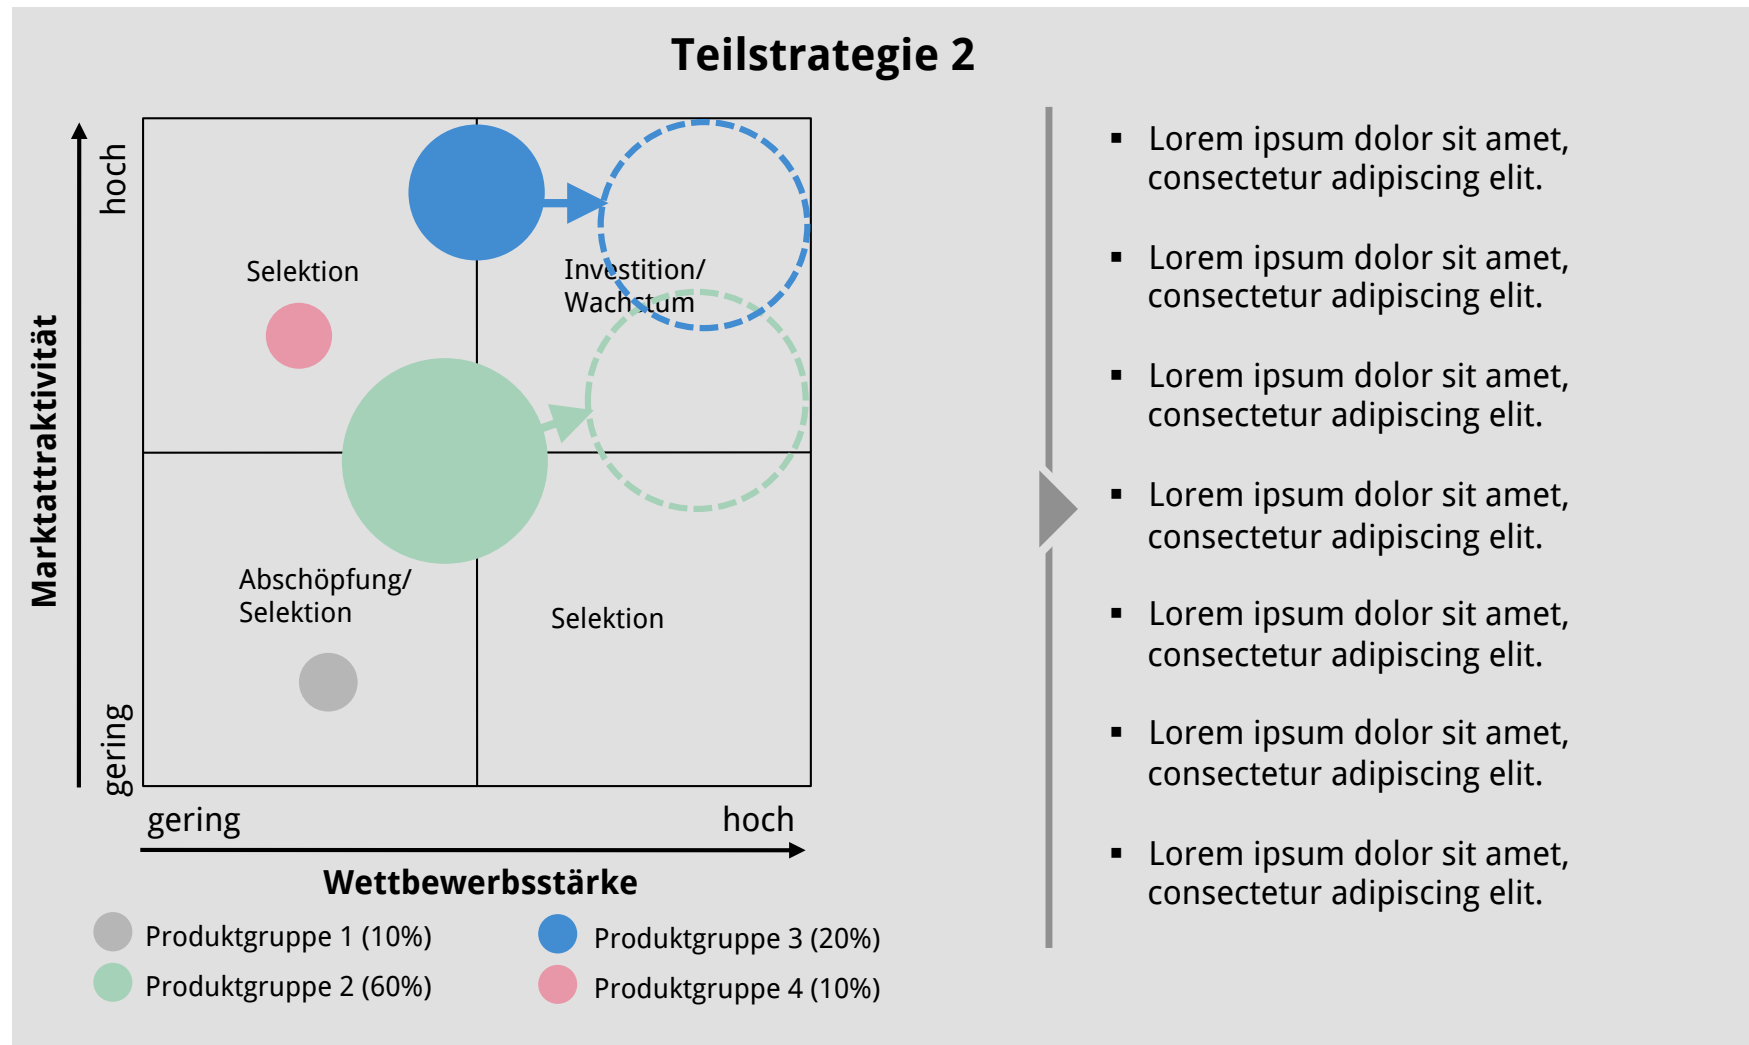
Teilstrategie 2

Marktattraktivität

hoch

gering

Selektion

Investition/ Wachstum

Abschöpfung/ Selektion

Selektion

gering

hoch

Wettbewerbsstärke

Produktgruppe 1 (10%)

Produktgruppe 2 (60%)

Produktgruppe 3 (20%)

Produktgruppe 4 (10%)

- Lorem ipsum dolor sit amet, consectetur adipiscing elit.
- Lorem ipsum dolor sit amet, consectetur adipiscing elit.
- Lorem ipsum dolor sit amet, consectetur adipiscing elit.
- Lorem ipsum dolor sit amet, consectetur adipiscing elit.
- Lorem ipsum dolor sit amet, consectetur adipiscing elit.
- Lorem ipsum dolor sit amet, consectetur adipiscing elit.
- Lorem ipsum dolor sit amet, consectetur adipiscing elit.